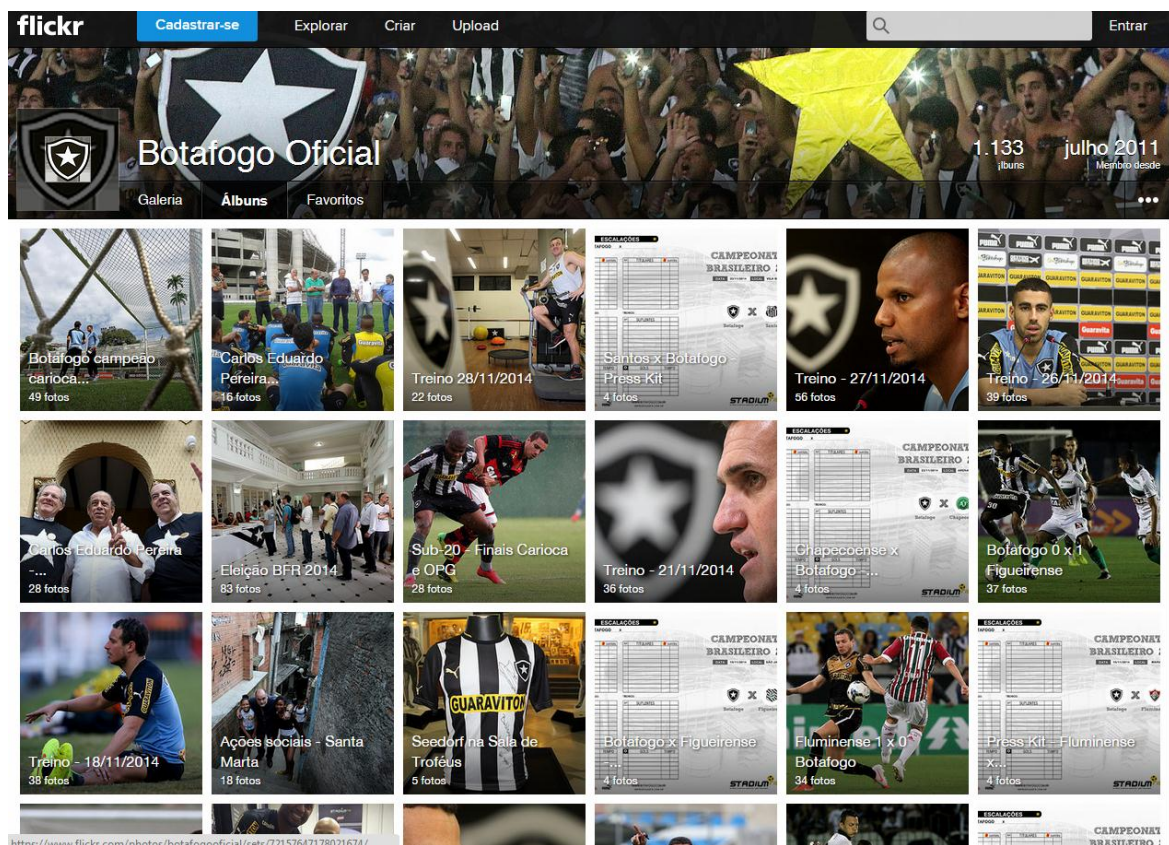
flickr Cadastrar-se Explorar Criar Upload Entrar

Botafogo Oficial

1.133 álbuns

julho 2011 Membro desde

Galeria Álbuns Favoritos

Botafogo campeão carioca...
49 fotos

Carlos Eduardo Pereira...
16 fotos

Treino 28/11/2014
22 fotos

Santos x Botafogo - Press Kit
4 fotos

Treino - 27/11/2014
56 fotos

Treino - 26/11/2014
39 fotos

Carlos Eduardo Pereira ...
28 fotos

Eleição BFR 2014
83 fotos

Sub-20 - Finais Carioca e OPG
28 fotos

Treino - 21/11/2014
36 fotos

Chapecoense x Botafogo ...
4 fotos

Botafogo 0 x 1 Figueirense
37 fotos

Treino - 18/11/2014
38 fotos

Ações sociais - Santa Marta
18 fotos

Seedorf na Sala de Troféus
5 fotos

Botafogo x Figueirense
4 fotos

Fluminense 1 x 0 Botafogo
34 fotos

Press Kit - Fluminense x...
4 fotos

https://www.flickr.com/photos/botafogooficial/sets/72157647178021674/